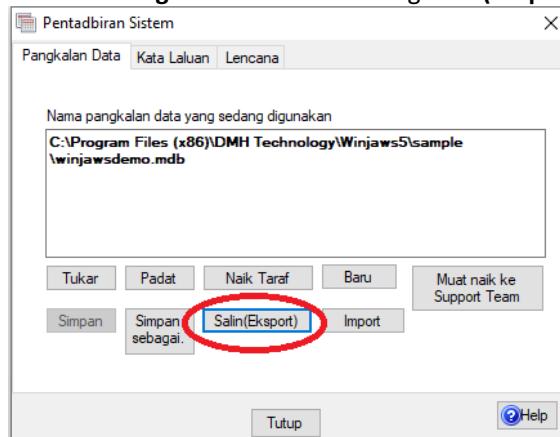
Pentadbiran Sistem

Pangkalan Data | Kata Laluan | Lencana

Nama pangkalan data yang sedang digunakan

C:\Program Files (x86)\DMH Technology\Winjaws5\sample\winjawsdemo.mdb

Tukar | Padat | Naik Taraf | Baru | Muat naik ke Support Team

Simpan | Simpan sebagai. | Salin(Eksport) | Import

Tutup

Help